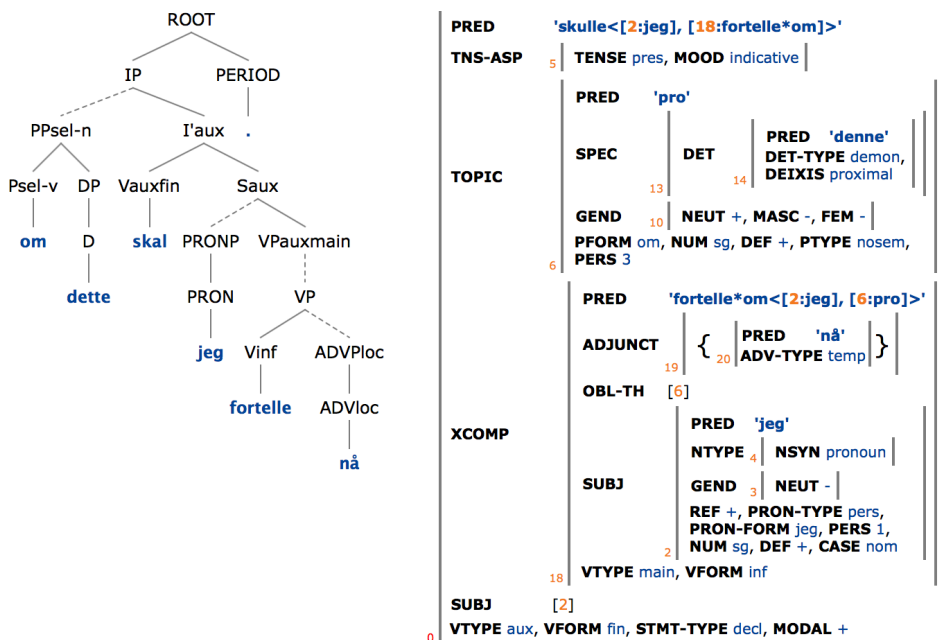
ROOT
IP
PERIOD
PPsel-n
I'aux
.
Psel-v
DP
Vauxfin
Saux
om
D
skal
PRONP
VPauxmain
dette
PRON
VP
jeg
Vinf
ADVPloc
fortelle
ADVloc
nå

PRED 'skulle<[2:jeg], [18:fortelle*om]>'
TNS-ASP 5 TENSE pres, MOOD indicative
TOPIC 6
PRED 'pro'
SPEC 13 DET 14 PRED 'denne' DET-TYPE demon, DEIXIS proximal
GEND 10 NEUT +, MASC -, FEM -
PFORM om, NUM sg, DEF +, PTYPE nosem, PERS 3
XCOMP 18
PRED 'fortelle*om<[2:jeg], [6:pro]>'
ADJUNCT 19 { 20 PRED 'nå' ADV-TYPE temp }
OBL-TH [6]
SUBJ 2
PRED 'jeg'
NTYPE 4 NSYN pronoun
GEND 3 NEUT -
REF +, PRON-TYPE pers, PRON-FORM jeg, PERS 1, NUM sg, DEF +, CASE nom
VTYPE main, VFORM inf
SUBJ [2]
0 VTYPE aux, VFORM fin, STMT-TYPE decl, MODAL +